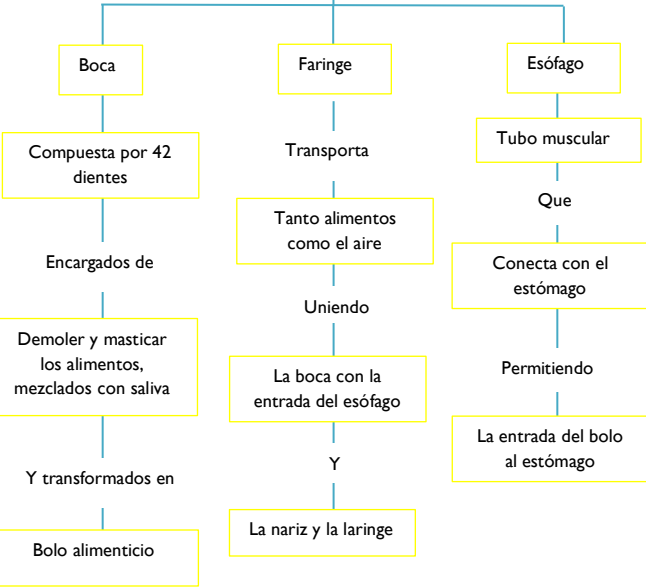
Boca

Compuesta por 42 dientes

Encargados de

Demoler y masticar los alimentos, mezclados con saliva

Y transformados en

Bolo alimenticio

Faringe

Transporta

Tanto alimentos como el aire

Uniendo

La boca con la entrada del esófago

Y

La nariz y la laringe

Esófago

Tubo muscular

Que

Conecta con el estómago

Permitiendo

La entrada del bolo al estómago